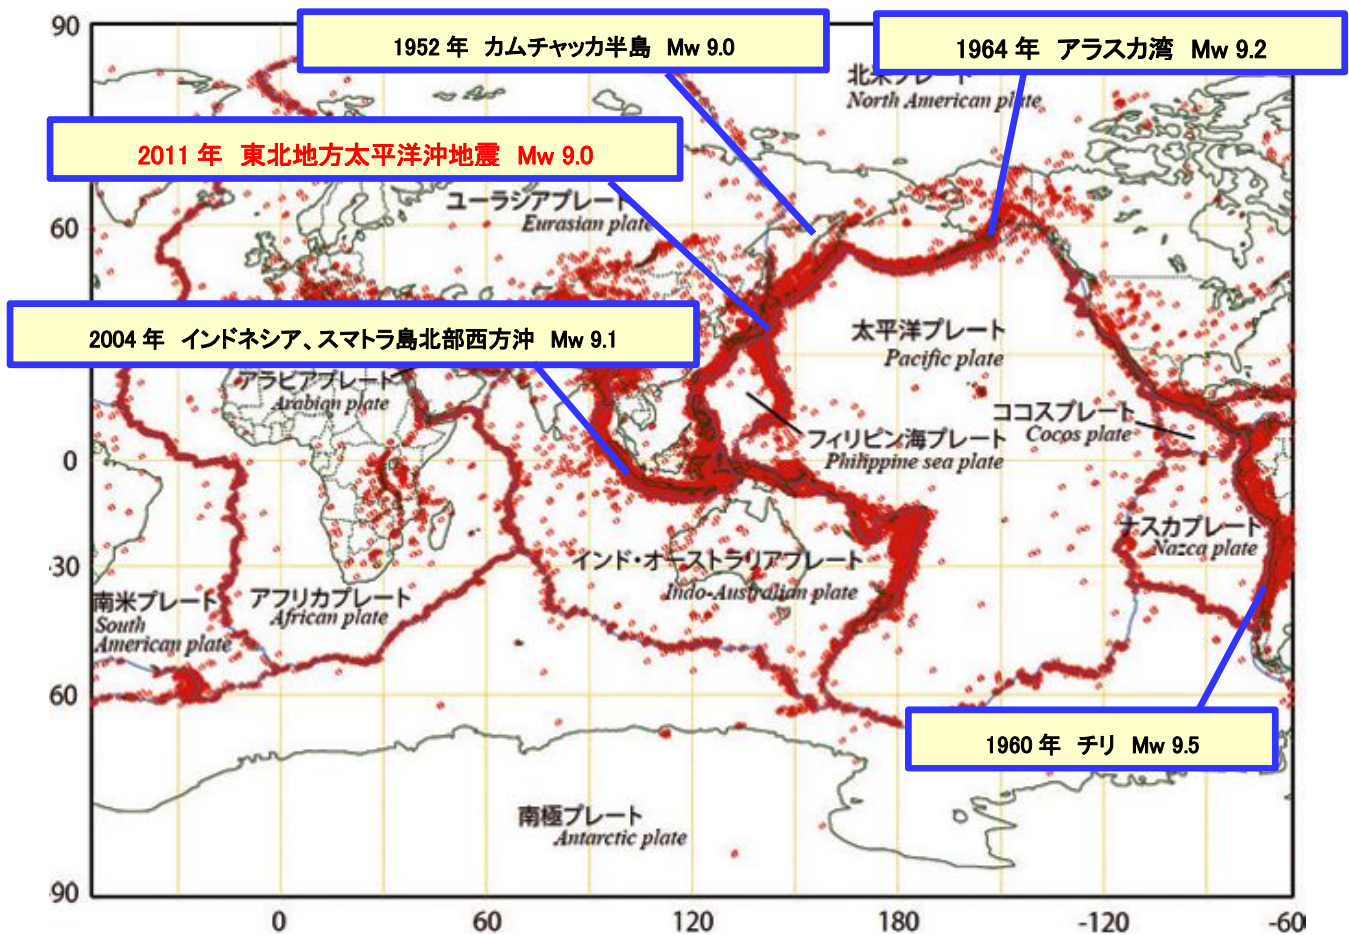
90

1952 年　カムチャッカ半島　Mw 9.0

1964 年　アラスカ湾　Mw 9.2

北米プレート
North American plate

2011 年　東北地方太平洋沖地震　Mw 9.0

ユーラシアプレート
Eurasian plate

60

2004 年　インドネシア、スマトラ島北部西方沖　Mw 9.1

太平洋プレート
Pacific plate

アラビアプレート
Arabian plate

ココスプレート
Cocos plate

フィリピン海プレート
Philippine sea plate

0

ナスカプレート
Nazca plate

30

インド・オーストラリアプレート
Indo-Australian plate

南米プレート
South American plate

アフリカプレート
African plate

60

1960 年　チリ　Mw 9.5

南極プレート
Antarctic plate

90

0　60　120　180　-120　-60